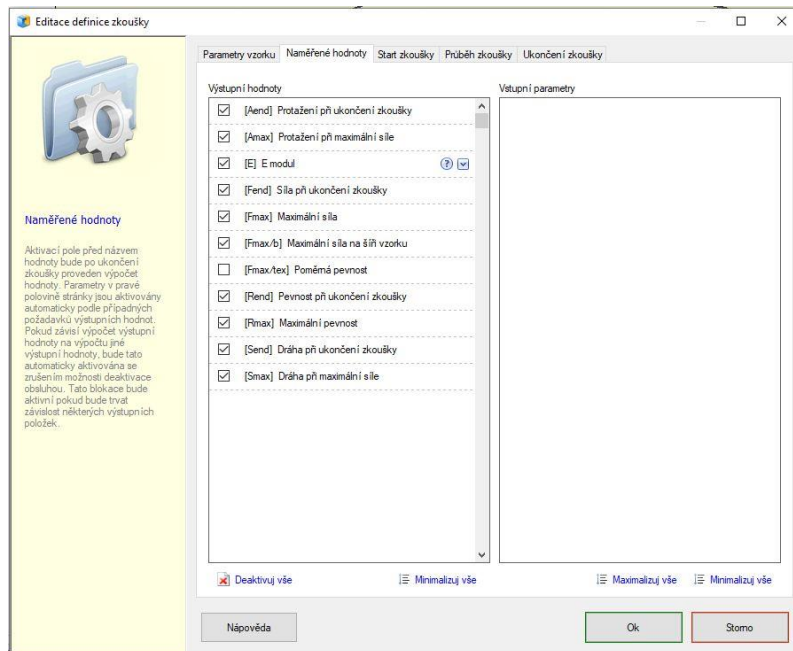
Editace definice zkoušky

Parametry vzorku | Naměřené hodnoty | Start zkoušky | Průběh zkoušky | Ukončení zkoušky

Naměřené hodnoty

Aktivací pole před názvem hodnoty bude po ukončení zkoušky proveden výpočet hodnoty. Parametry v pravé polovině stránky jsou aktivovány automaticky podle případných požadavků výstupních hodnot. Pokud závisí výpočet výstupní hodnoty na výpočtu jiné výstupní hodnoty, bude tato automaticky aktivována se zrušením možnosti deaktivace obsluhou. Tato blokace bude aktivní pokud bude trvat závislost některých výstupních položek..

Výstupní hodnoty

☑ [Aend] Protažení při ukončení zkoušky
☑ [Amax] Protažení při maximální síle
☑ [E] E modul
☑ [Fend] Síla při ukončení zkoušky
☑ [Fmax] Maximální síla
☑ [Fmax/b] Maximální síla na šíři vzorku
☐ [Fmax/tex] Poměrná pevnost
☑ [Rend] Pevnost při ukončení zkoušky
☑ [Rmax] Maximální pevnost
☑ [Send] Dráha při ukončení zkoušky
☑ [Smax] Dráha při maximální síle

Vstupní parametry

Deaktivuj vše
Minimalizuj vše
Maximalizuj vše
Minimalizuj vše

Nápověda
Ok
Storno